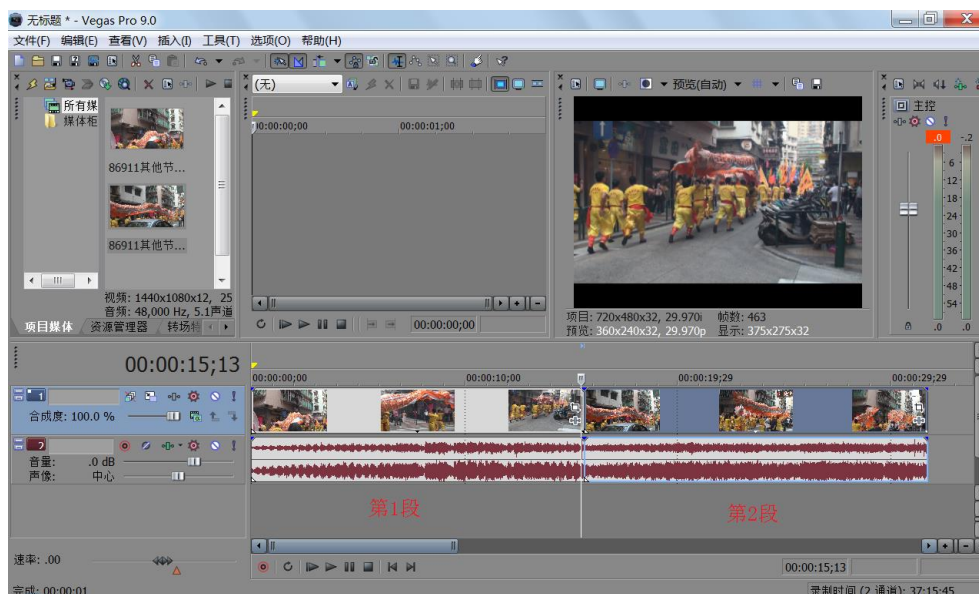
无标题 * - Vegas Pro 9.0

文件(F) 编辑(E) 查看(V) 插入(I) 工具(T) 选项(O) 帮助(H)

所有媒
媒体柜

86911其他节...

86911其他节...

视频: 1440x1080x12, 25
音频: 48,000 Hz, 5.1声道

项目媒体 资源管理器 转场特

(无)

00:00:00;00
00:00:01;00

00:00:00;00

预览(自动)

项目: 720x480x32, 29.970i 帧数: 463
预览: 360x240x32, 29.970p 显示: 375x275x32

主控
.0
-2
6
12
18
24
30
36
42
48
54
0 .0 .0

00:00:15;13

00:00:00;00
00:00:10;00
00:00:19;29
00:00:29;29

1
合成度: 100.0 %

2
音量: .0 dB
声像: 中心

第1段
第2段

速率: .00

00:00:15;13

完成: 00:00:01

录制时间 (2 通道): 37:15:45